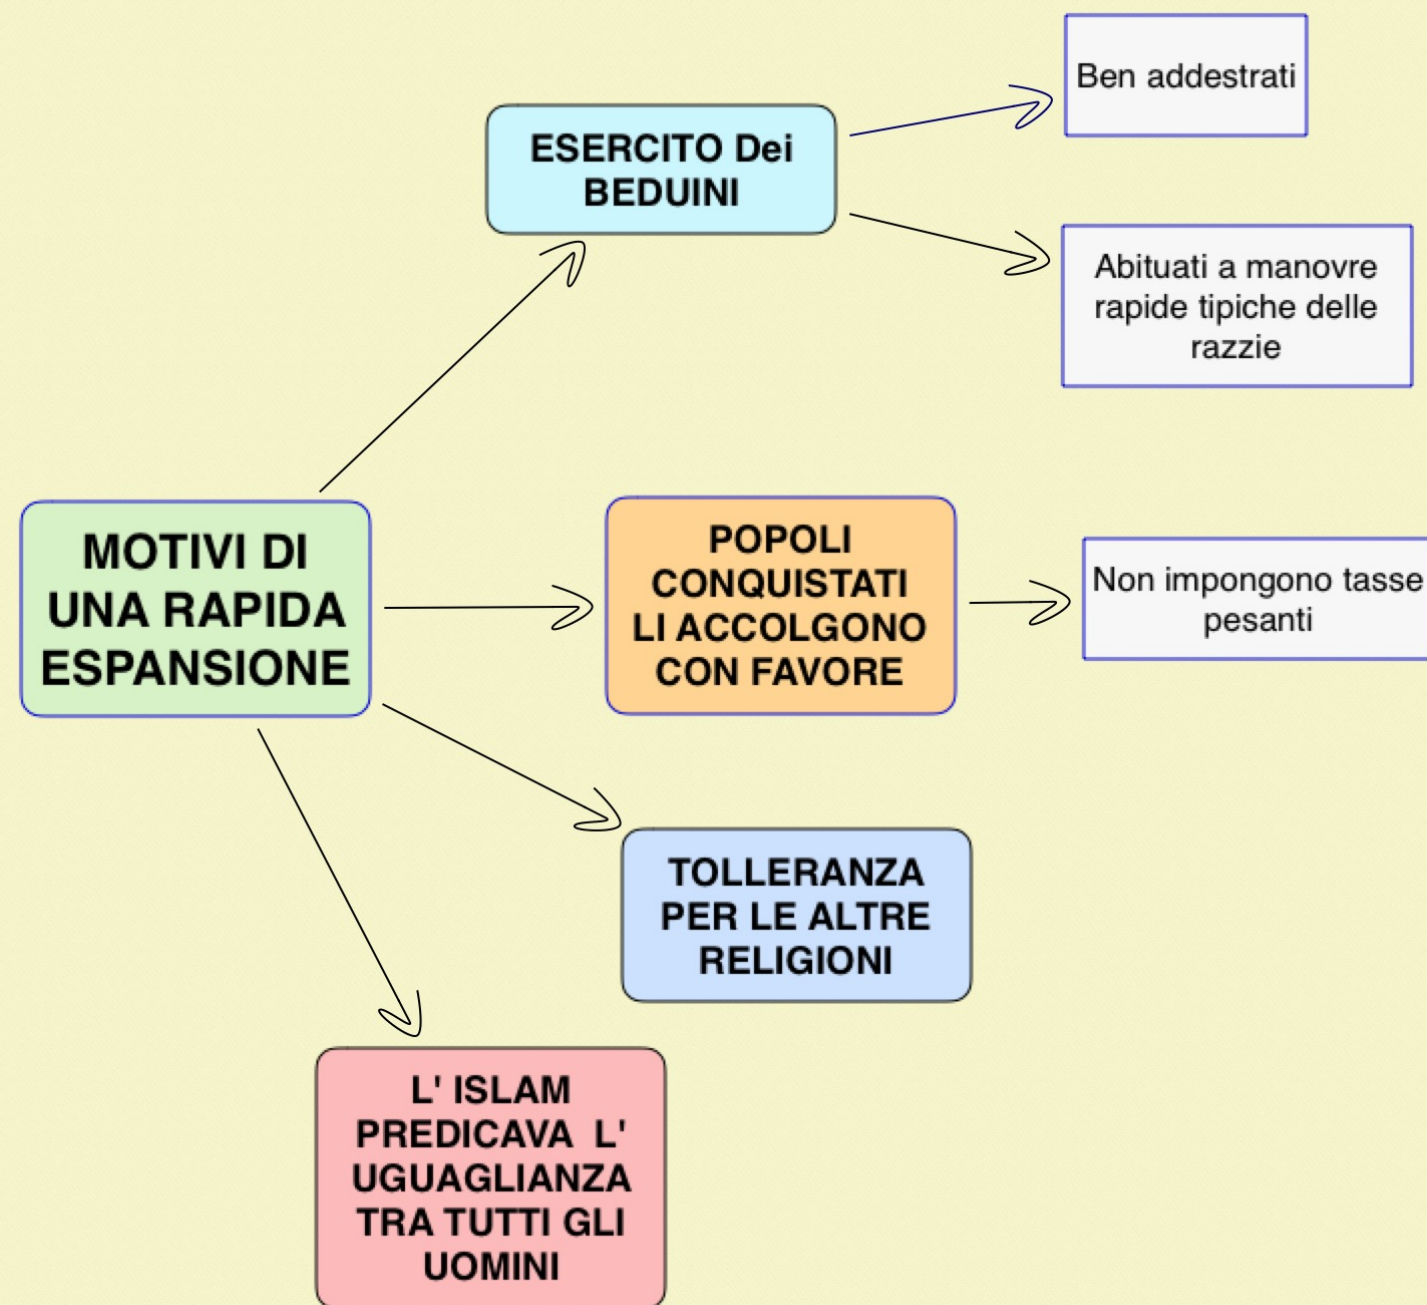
MOTIVI DI UNA RAPIDA ESPANSIONE

ESERCITO Dei BEDUINI

Ben addestrati

Abituati a manovre rapide tipiche delle razzie

POPOLI CONQUISTATI LI ACCOLGONO CON FAVORE

Non impongono tasse pesanti

TOLLERANZA PER LE ALTRE RELIGIONI

L' ISLAM PREDICAVA L' UGUAGLIANZA TRA TUTTI GLI UOMINI